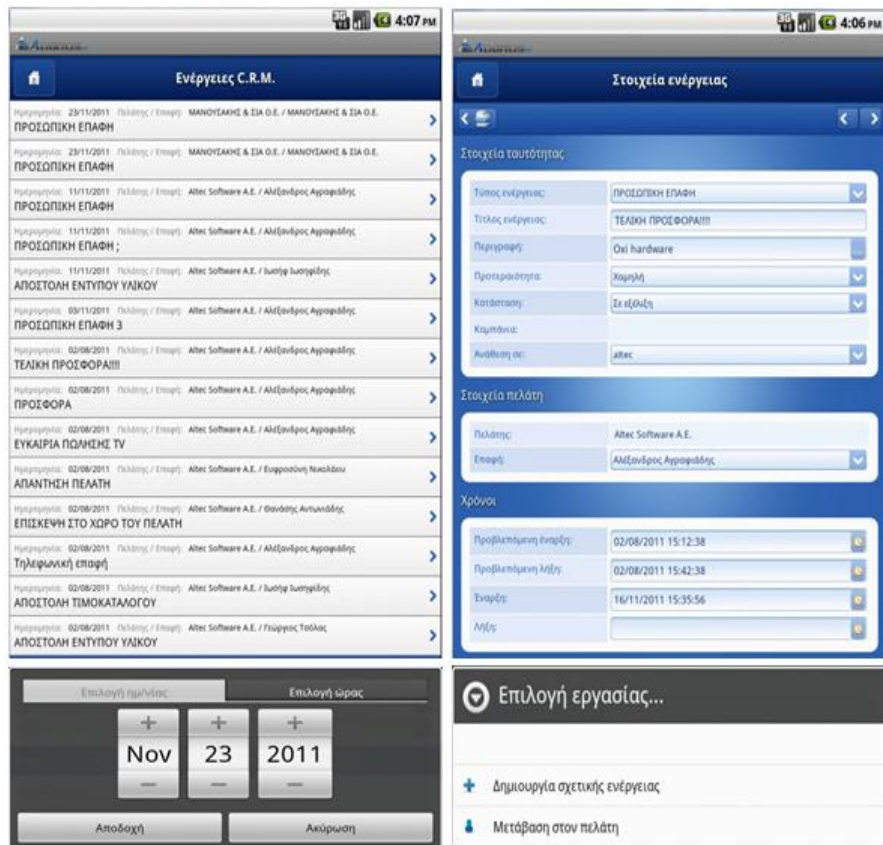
4:07 PM

Ενέργειες C.R.M.

Ημερομηνία: 23/11/2011 Πελάτης / Επαφή: ΜΑΝΟΥΣΑΚΗΣ & ΣΙΑ Ο.Ε. / ΜΑΝΟΥΣΑΚΗΣ & ΣΙΑ Ο.Ε.
ΠΡΟΣΩΠΙΚΗ ΕΠΑΦΗ

Ημερομηνία: 23/11/2011 Πελάτης / Επαφή: ΜΑΝΟΥΣΑΚΗΣ & ΣΙΑ Ο.Ε. / ΜΑΝΟΥΣΑΚΗΣ & ΣΙΑ Ο.Ε.
ΠΡΟΣΩΠΙΚΗ ΕΠΑΦΗ

Ημερομηνία: 11/11/2011 Πελάτης / Επαφή: Altec Software A.E. / Αλέξανδρος Αγραφιώτης
ΠΡΟΣΩΠΙΚΗ ΕΠΑΦΗ

Ημερομηνία: 11/11/2011 Πελάτης / Επαφή: Altec Software A.E. / Αλέξανδρος Αγραφιώτης
ΠΡΟΣΩΠΙΚΗ ΕΠΑΦΗ ;

Ημερομηνία: 11/11/2011 Πελάτης / Επαφή: Altec Software A.E. / Ιωσήφ Ιωσηφίδης
ΑΠΟΣΤΟΛΗ ΕΝΤΥΠΟΥ ΥΛΙΚΟΥ

Ημερομηνία: 03/11/2011 Πελάτης / Επαφή: Altec Software A.E. / Αλέξανδρος Αγραφιώτης
ΠΡΟΣΩΠΙΚΗ ΕΠΑΦΗ 3

Ημερομηνία: 02/08/2011 Πελάτης / Επαφή: Altec Software A.E. / Αλέξανδρος Αγραφιώτης
ΤΕΛΙΚΗ ΠΡΟΣΦΟΡΑ!!!

Ημερομηνία: 02/08/2011 Πελάτης / Επαφή: Altec Software A.E. / Αλέξανδρος Αγραφιώτης
ΠΡΟΣΦΟΡΑ

Ημερομηνία: 02/08/2011 Πελάτης / Επαφή: Altec Software A.E. / Αλέξανδρος Αγραφιώτης
ΕΥΚΑΙΡΙΑ ΠΩΛΗΣΗΣ TV

Ημερομηνία: 02/08/2011 Πελάτης / Επαφή: Altec Software A.E. / Ευφροσύνη Νικολάου
ΑΠΑΝΤΗΣΗ ΠΕΛΑΤΗ

Ημερομηνία: 02/08/2011 Πελάτης / Επαφή: Altec Software A.E. / Θανάσης Αντωνιάδης
ΕΠΙΣΚΕΨΗ ΣΤΟ ΧΩΡΟ ΤΟΥ ΠΕΛΑΤΗ

Ημερομηνία: 02/08/2011 Πελάτης / Επαφή: Altec Software A.E. / Αλέξανδρος Αγραφιώτης
Τηλεφωνική επαφή

Ημερομηνία: 02/08/2011 Πελάτης / Επαφή: Altec Software A.E. / Ιωσήφ Ιωσηφίδης
ΑΠΟΣΤΟΛΗ ΤΙΜΟΚΑΤΑΛΟΓΟΥ

Ημερομηνία: 02/08/2011 Πελάτης / Επαφή: Altec Software A.E. / Γεώργιος Τσόλας
ΑΠΟΣΤΟΛΗ ΕΝΤΥΠΟΥ ΥΛΙΚΟΥ

4:06 PM

Στοιχεία ενέργειας

Στοιχεία ταυτότητας

| Τύπος ενέργειας: | ΠΡΟΣΩΠΙΚΗ ΕΠΑΦΗ |
|---|---|
| Τίτλος ενέργειας: | ΤΕΛΙΚΗ ΠΡΟΣΦΟΡΑ!!!! |
| Περιγραφή: | Oxi hardware |
| Προτεραιότητα: | Χαμηλή |
| Κατάσταση: | Σε εξέλιξη |
| Καμπάνια: | |
| Ανάθεση σε: | altec |

Στοιχεία πελάτη

| Πελάτης: | Altec Software A.E. |
|---|---|
| Επαφή: | Αλέξανδρος Αγραφιώτης |

Χρόνοι

| Προβλεπόμενη έναρξη: | 02/08/2011 15:12:38 |
|---|---|
| Προβλεπόμενη λήξη: | 02/08/2011 15:42:38 |
| Έναρξη: | 16/11/2011 15:35:56 |
| Λήξη: | |

Επιλογή ημ/νίας
Επιλογή ώρας
+ + +
Nov 23 2011
— — —
Αποδοχή
Ακύρωση

Επιλογή εργασίας...
Δημιουργία σχετικής ενέργειας
Μετάβαση στον πελάτη